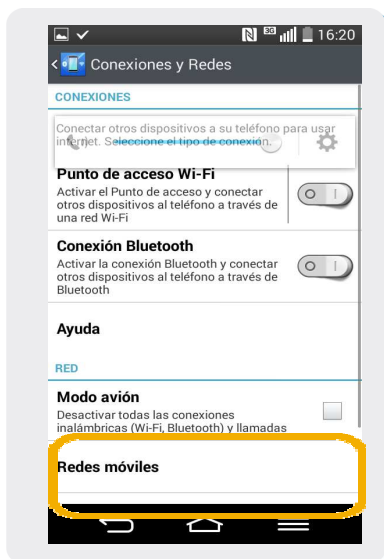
16:20

Conexiones y Redes

CONEXIONES

Conectar otros dispositivos a su teléfono para usar internet. Seleccione el tipo de conexión.

Punto de acceso Wi-Fi
Activar el Punto de acceso y conectar otros dispositivos al teléfono a través de una red Wi-Fi

Conexión Bluetooth
Activar la conexión Bluetooth y conectar otros dispositivos al teléfono a través de Bluetooth

Ayuda

RED

Modo avión
Desactivar todas las conexiones inalámbricas (Wi-Fi, Bluetooth) y llamadas

Redes móviles